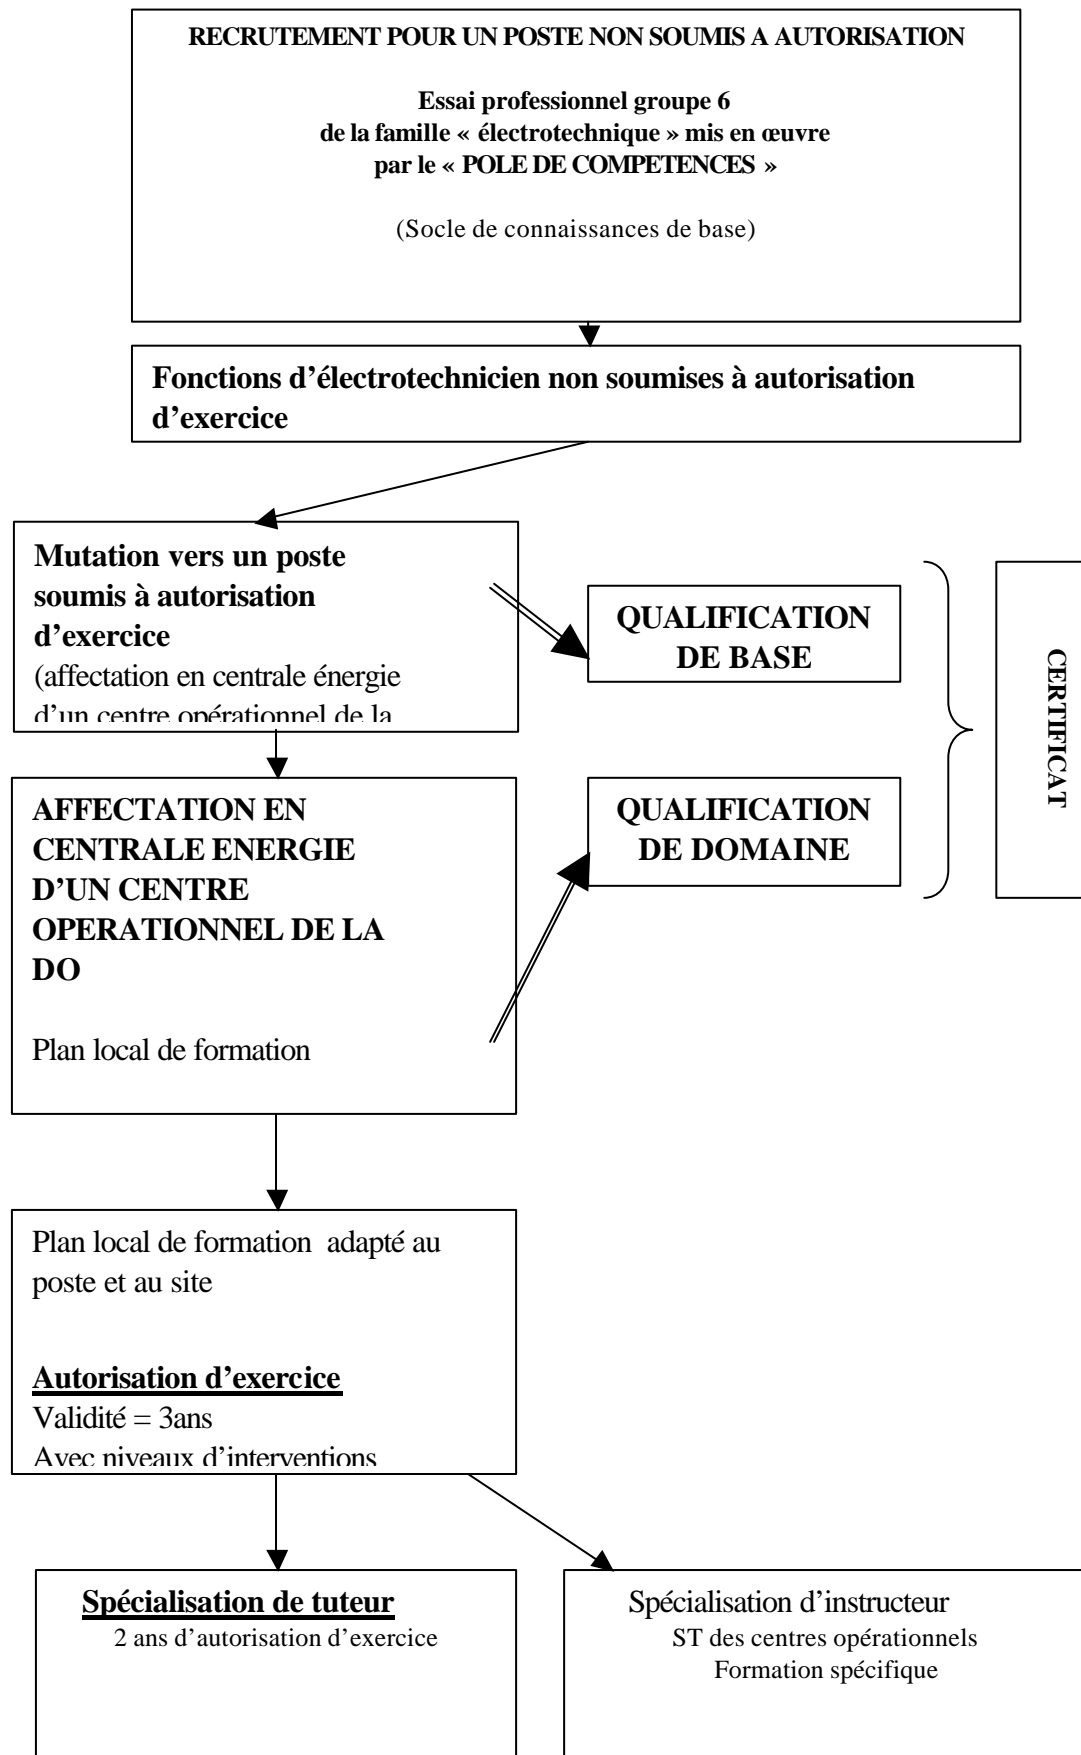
RECRUTEMENT POUR UN POSTE NON SOUMIS A AUTORISATION

Essai professionnel groupe 6 de la famille « électrotechnique » mis en œuvre par le « POLE DE COMPETENCES »

(Socle de connaissances de base)

Fonctions d'électrotechnicien non soumises à autorisation d'exercice

Mutation vers un poste soumis à autorisation d'exercice
(affectation en centrale énergie d'un centre opérationnel de la

QUALIFICATION DE BASE

QUALIFICATION DE DOMAINE

CERTIFICAT

AFFECTATION EN CENTRALE ENERGIE D'UN CENTRE OPERATIONNEL DE LA DO

Plan local de formation

Plan local de formation adapté au poste et au site

Autorisation d'exercice
Validité = 3ans
Avec niveaux d'interventions

Spécialisation de tuteur
2 ans d'autorisation d'exercice

Spécialisation d'instructeur
ST des centres opérationnels
Formation spécifique